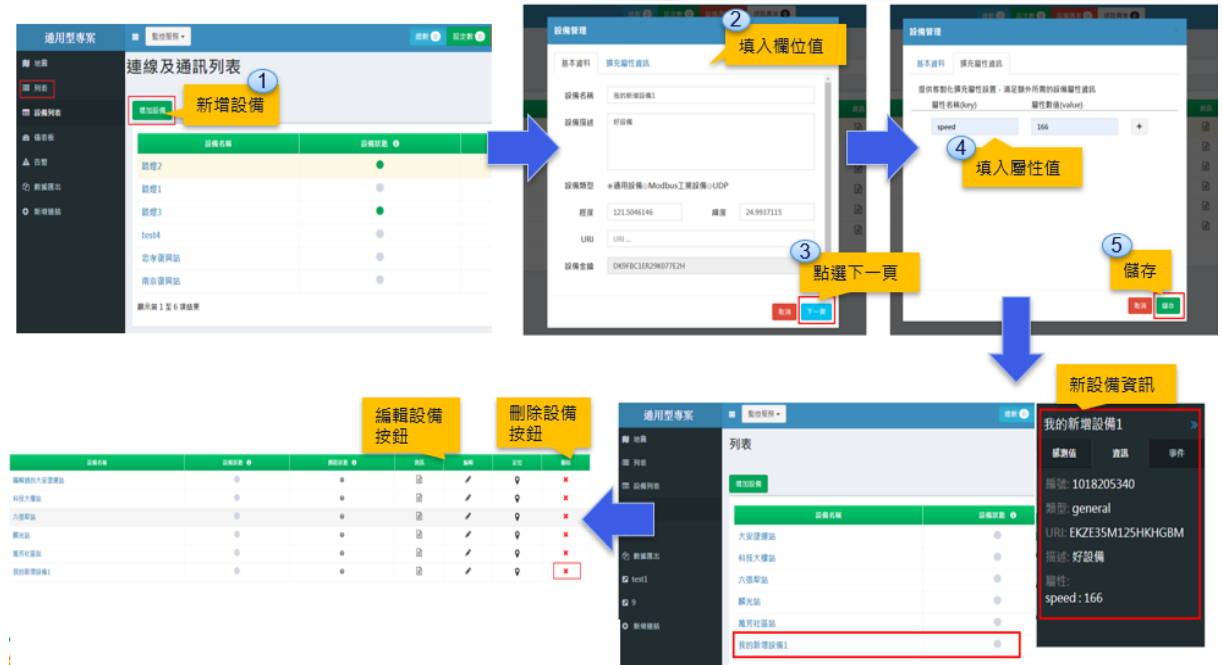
通用型專案

監控服務

連線及通訊列表

地圖
列表
設備列表
儀表板
告警
數據匯出
新增儀錶

1
新增設備
增加設備

| 設備名稱 | 狀態 |
|---|---|
| 路燈2 | |
| 路燈1 | |
| 路燈3 | |
| test4 | |
| 忠孝復興站 | |
| 南京復興站 | |

顯示第 1 至 6 項結果

設備管理
2
填入欄位值
基本資料 擴充屬性資訊
設備名稱 我的新增設備1
設備描述 好設備
設備類型 通用設備 Modbus工業設備 UDP
經度 121.5046146 緯度 24.9937115
URI
設備金鑰 DK9FBC1ER29K077E2H
3
點選下一頁
取消 下一頁

設備管理
基本資料 擴充屬性資訊
提供客製化擴充屬性設置，滿足額外所需的設備屬性資訊
屬性名稱(key) 屬性數值(value)
speed 166 +
4
填入屬性值
5
儲存
取消 儲存

新設備資訊
我的新增設備1
感測值 資訊 事件
編號: 1018205340
類型: general
URI: EKZE35M125HKHGBM
描述: 好設備
屬性:
speed : 166

通用型專案
監控服務
列表
地圖
列表
設備列表
數據匯出
test1
9
新增儀錶
增加設備

| 設備名稱 | 設備狀態 |
|---|---|
| 大安捷運站 | |
| 科技大樓站 | |
| 六張犁站 | |
| 麟光站 | |
| 萬芳社區站 | |
| 我的新增設備1 | |

編輯設備按鈕
刪除設備按鈕

| 設備名稱 | 狀態 | 狀態 | 資訊 | 編輯 | 定位 | 刪除 |
|---|---|---|---|---|---|---|
| 國稅局的大安捷運站 | | | | | | × |
| 科技大樓站 | | | | | | × |
| 六張犁站 | | | | | | × |
| 麟光站 | | | | | | × |
| 萬芳社區站 | | | | | | × |
| 我的新增設備1 | | | | | | × |